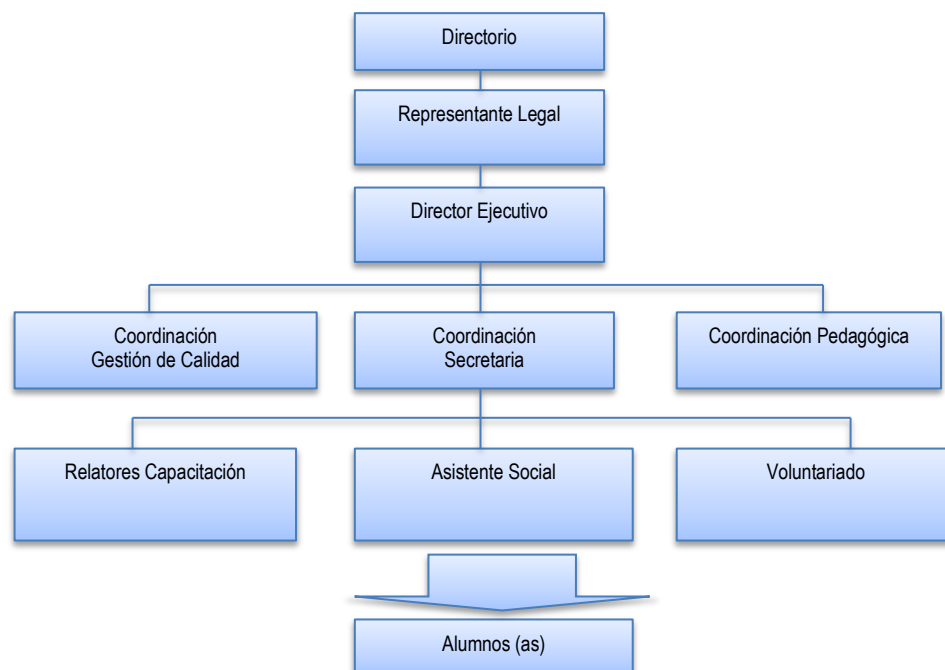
Directorio

Representante Legal

Director Ejecutivo

Coordinación
Gestión de Calidad

Coordinación
Secretaria

Coordinación Pedagógica

Relatores Capacitación

Asistente Social

Voluntariado

Alumnos (as)